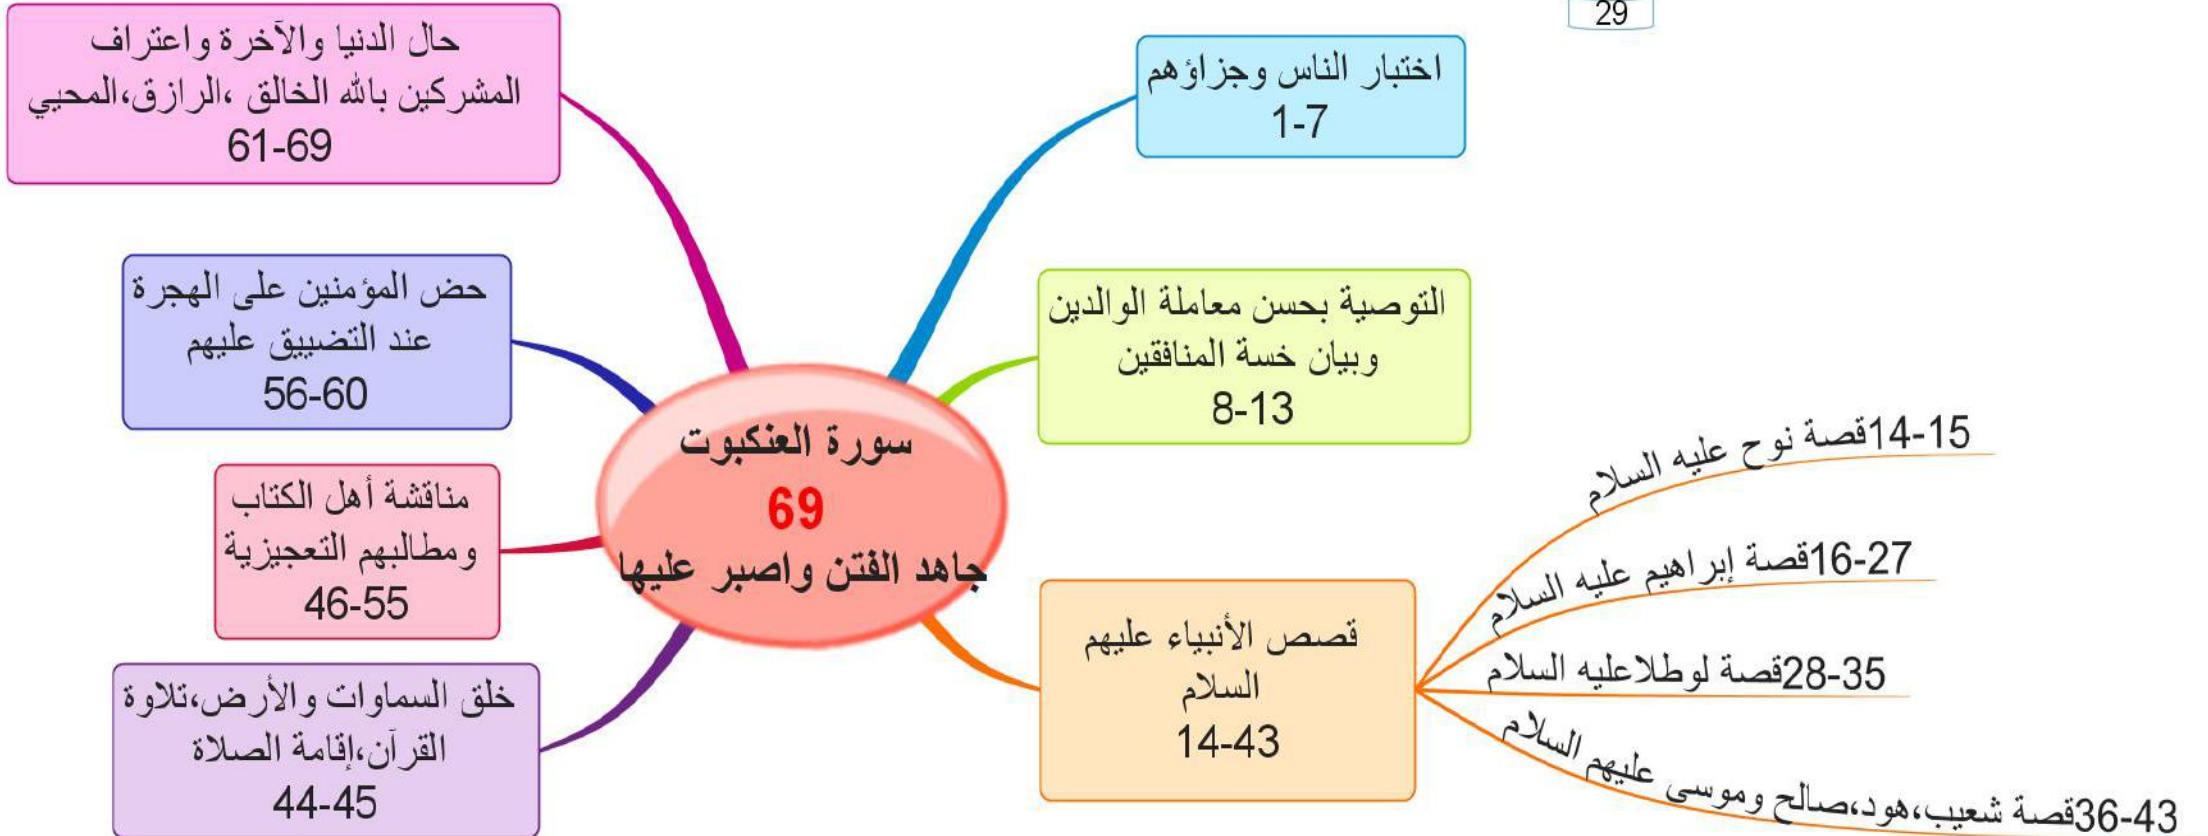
29

سورة العنكبوت
69
جاهد الفتن واصبر عليها

اختبار الناس وجزاؤهم
1-7

التوصية بحسن معاملة الوالدين وبيان خسة المنافقين
8-13

قصص الأنبياء عليهم السلام
14-43

14-15قصة نوح عليه السلام

16-27قصة إبراهيم عليه السلام

28-35قصة لوطلاعليه السلام

36-43قصة شعيب،هود،صالح وموسى عليهم السلام

حال الدنيا والآخرة واعتراف المشركين بالله الخالق ،الرازق،المحيي
61-69

حض المؤمنين على الهجرة عند التضييق عليهم
56-60

مناقشة أهل الكتاب ومطالبهم التعجيزية
46-55

خلق السماوات والأرض،تلاوة القرآن،إقامة الصلاة
44-45